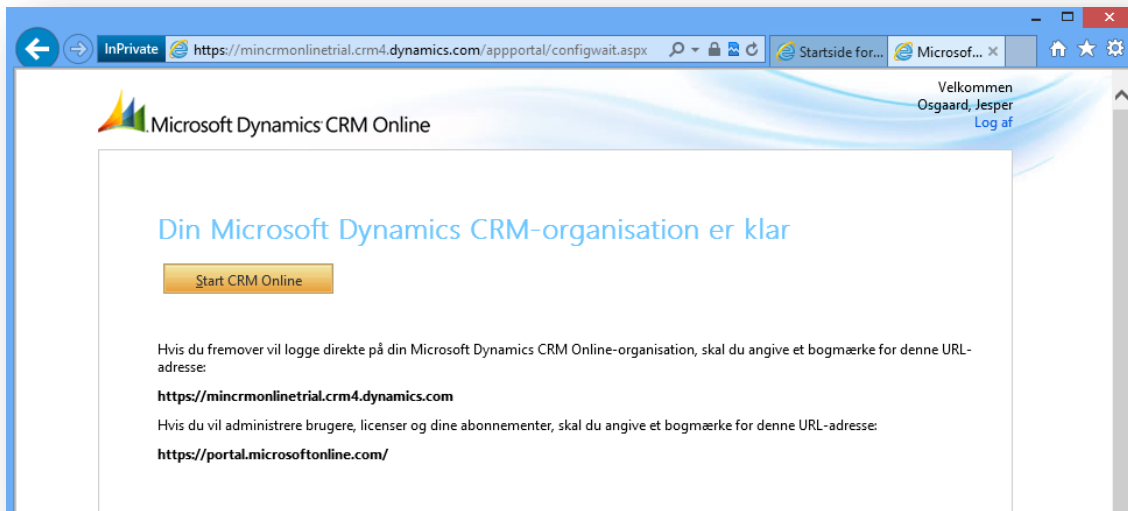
InPrivate https://mincrmonlinetrial.crm4.dynamics.com/appportal/configwait.aspx

Startside for...

Microsof... ×

Microsoft Dynamics CRM Online

Velkommen
Osgaard, Jesper
Log af

Din Microsoft Dynamics CRM-organisation er klar

Start CRM Online

Hvis du fremover vil logge direkte på din Microsoft Dynamics CRM Online-organisation, skal du angive et bogmærke for denne URL-adresse:

https://mincrmonlinetrial.crm4.dynamics.com

Hvis du vil administrere brugere, licenser og dine abonnementer, skal du angive et bogmærke for denne URL-adresse:

https://portal.microsoftonline.com/